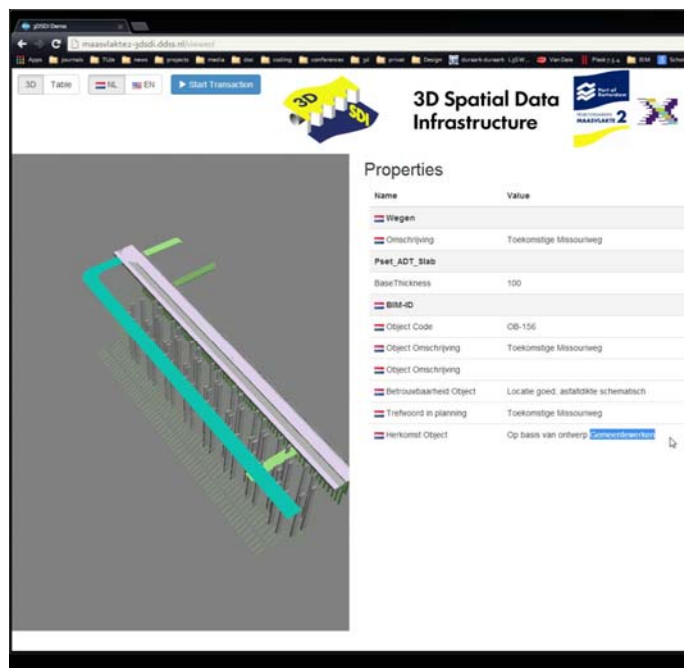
3DSDI Demo

maasvlakte2-3dsdi.ddss.nl/viewer/

Apps | journals | TU/e | news | projects | media | dsd | coding | conferences | jd | privat | Design | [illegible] | Van Dale | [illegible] | BIM | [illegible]

3D | Table | NL | EN | Start Transaction

3D SDI

3D Spatial Data Infrastructure

Port of Rotterdam

PROJECTORGANISATIE MAASVLAKTE 2

Properties

| Name | Value |
|---|---|
| Wegen | |
| Omschrijving | Toekomstige Missouriweg |
| Pset_ADT_Slab | |
| BaseThickness | 100 |
| BIM-ID | |
| Object Code | OB-156 |
| Object Omschrijving | Toekomstige Missouriweg |
| Object Omschrijving | |
| Betrouwbaarheid Object | Locatie goed, asfaltdikte schematisch |
| Trefwoord in planning | Toekomstige Missouriweg |
| Herkomst Object | Op basis van ontwerp Gemeentewerken |